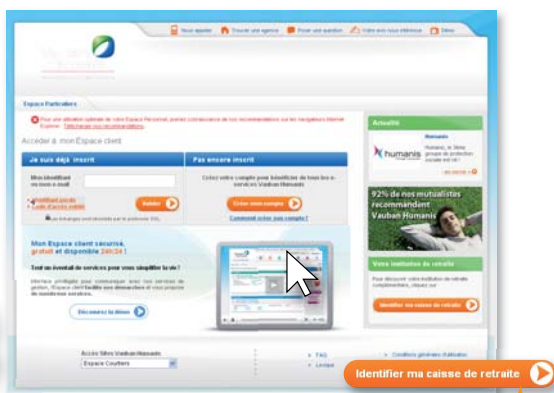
Nous appeler | Trouver une agence | Poser une question | Votre avis nous intéresse | Démo

Espace Particuliers

Pour une utilisation optimale de votre Espace Personnel, prenez connaissance de nos recommandations sur les navigateurs Internet Explorer. Télécharger nos recommandations.

Accéder à mon Espace client

Je suis déjà inscrit

Mon identifiant ou mon e-mail

Valider

Pas encore inscrit

Créez votre compte pour bénéficier de tous les e-services Vauban Humanis

Créer mon compte

Comment créer mon compte ?

Mon Espace client sécurisé, gratuit et disponible 24h/24 !

Tout un éventail de services pour vous simplifier la vie !

Découvrez la démo

Actualité

Humanis

humanis

92% de nos mutualistes recommandent Vauban Humanis

Votre institution de retraite

Identifier ma caisse de retraite

Accès Sites Vauban Humanis

Espace Courtiers

FAQ

Lexique

Conditions générales d'utilisation

Identifier ma caisse de retraite